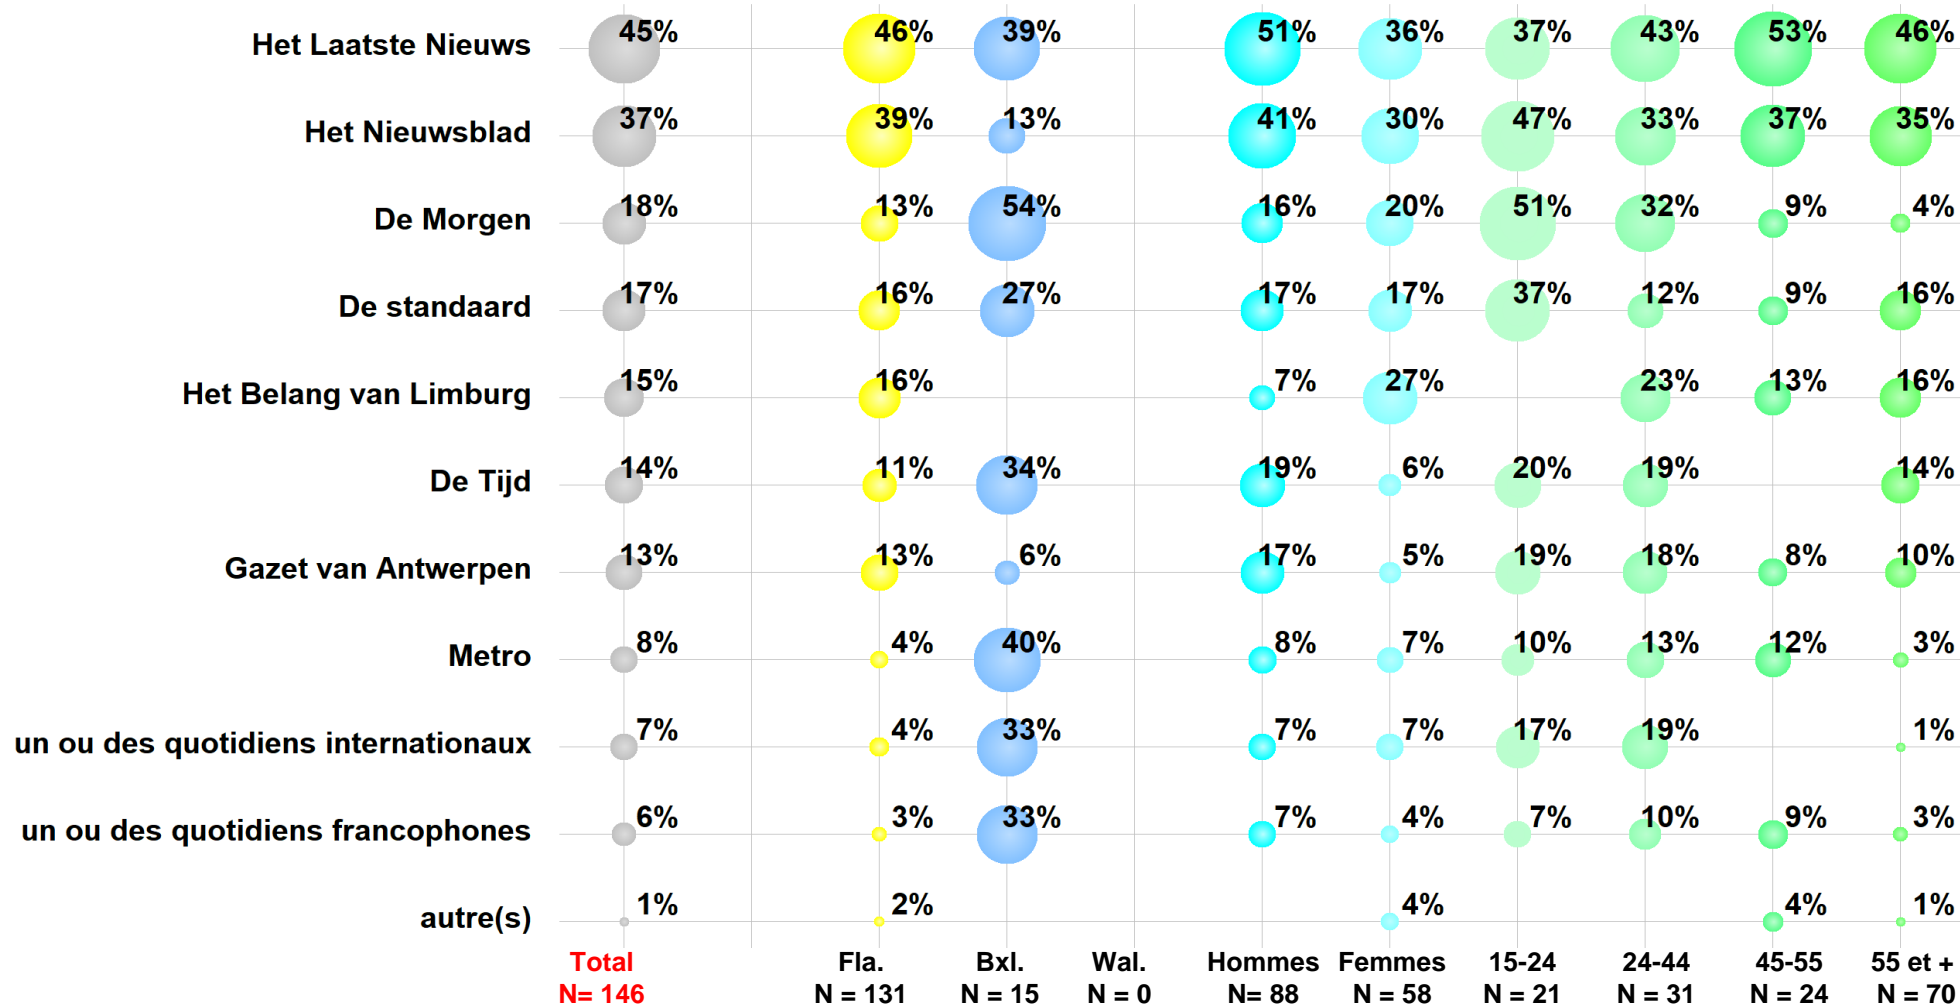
| | Total N= 146 | Fla. N = 131 | Bxl. N = 15 | Wal. N = 0 | Hommes N= 88 | Femmes N = 58 | 15-24 N = 21 | 24-44 N = 31 | 45-55 N = 24 | 55 et + N = 70 |
|---|---|---|---|---|---|---|---|---|---|---|
| Het Laatste Nieuws | 45% | 46% | 39% | | 51% | 36% | 37% | 43% | 53% | 46% |
| Het Nieuwsblad | 37% | 39% | 13% | | 41% | 30% | 47% | 33% | 37% | 35% |
| De Morgen | 18% | 13% | 54% | | 16% | 20% | 51% | 32% | 9% | 4% |
| De standaard | 17% | 16% | 27% | | 17% | 17% | 37% | 12% | 9% | 16% |
| Het Belang van Limburg | 15% | 16% | | | 7% | 27% | | 23% | 13% | 16% |
| De Tijd | 14% | 11% | 34% | | 19% | 6% | 20% | 19% | | 14% |
| Gazet van Antwerpen | 13% | 13% | 6% | | 17% | 5% | 19% | 18% | 8% | 10% |
| Metro | 8% | 4% | 40% | | 8% | 7% | 10% | 13% | 12% | 3% |
| un ou des quotidiens internationaux | 7% | 4% | 33% | | 7% | 7% | 17% | 19% | | 1% |
| un ou des quotidiens francophones | 6% | 3% | 33% | | 7% | 4% | 7% | 10% | 9% | 3% |
| autre(s) | 1% | 2% | | | | 4% | | | 4% | 1% |